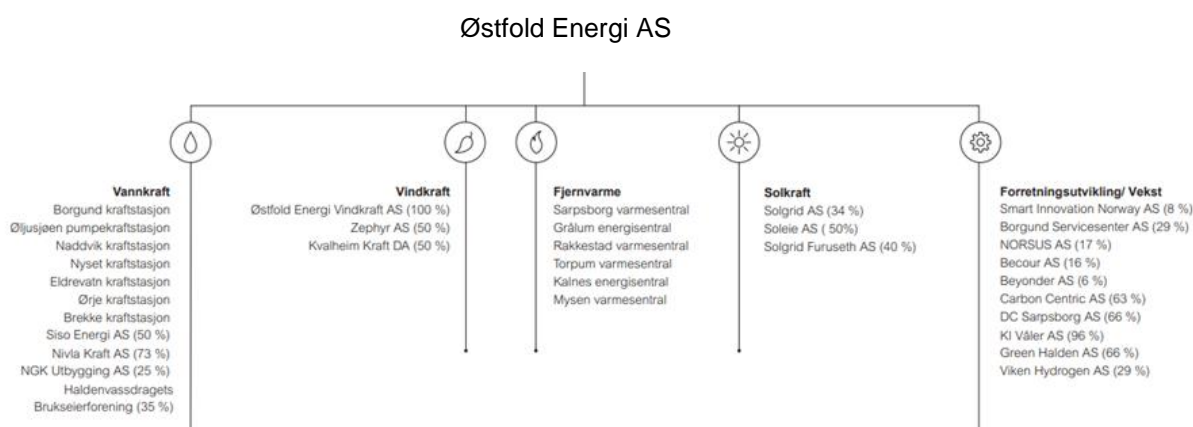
Østfold Energi AS

**Vannkraft**
Borgund kraftstasjon
Øljusjøen pumpekraftstasjon
Naddvik kraftstasjon
Nyset kraftstasjon
Eldrevatn kraftstasjon
Ørje kraftstasjon
Brekke kraftstasjon
Siso Energi AS (50 %)
Nivla Kraft AS (73 %)
NGK Utbygging AS (25 %)
Haldenvassdragets
Brukseierforening (35 %)

**Vindkraft**
Østfold Energi Vindkraft AS (100 %)
Zephyr AS (50 %)
Kvalheim Kraft DA (50 %)

**Fjernvarme**
Sarpsborg varmesentral
Grålum energisentral
Rakkestad varmesentral
Torpum varmesentral
Kalnes energisentral
Mysen varmesentral

**Solkraft**
Solgrid AS (34 %)
Soleie AS ( 50%)
Solgrid Furuseth AS (40 %)

**Forretningsutvikling/ Vekst**
Smart Innovation Norway AS (8 %)
Borgund Servicesenter AS (29 %)
NORSUS AS (17 %)
Becour AS (16 %)
Beyonder AS (6 %)
Carbon Centric AS (63 %)
DC Sarpsborg AS (66 %)
KI Våler AS (96 %)
Green Halden AS (66 %)
Viken Hydrogen AS (29 %)